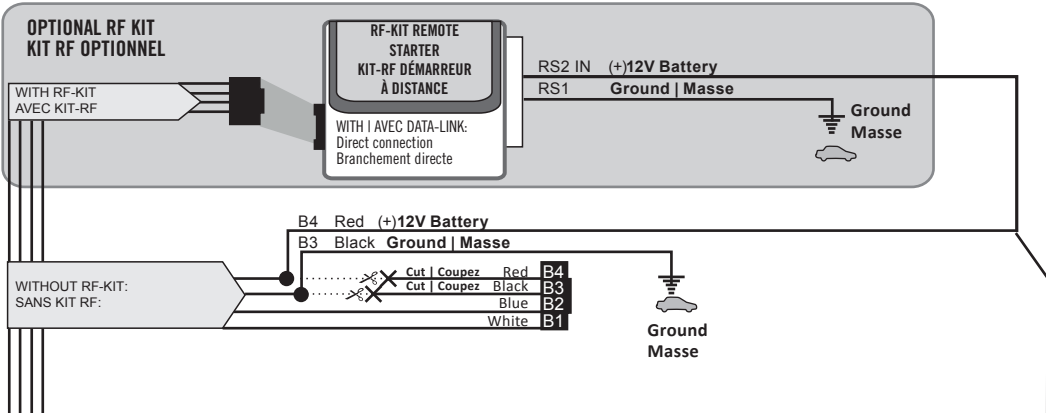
OPTIONAL RF KIT
KIT RF OPTIONNEL

WITH RF-KIT
AVEC KIT-RF

RF-KIT REMOTE STARTER
KIT-RF DÉMARREUR À DISTANCE

WITH | AVEC DATA-LINK:
Direct connection
Branchement directe

RS2 IN (+)12V Battery
RS1 Ground | Masse

Ground
Masse

B4 Red (+)12V Battery
B3 Black Ground | Masse

WITHOUT RF-KIT:
SANS KIT RF:

Cut | Coupez Red B4
Cut | Coupez Black B3
Blue B2
White B1

Ground
Masse